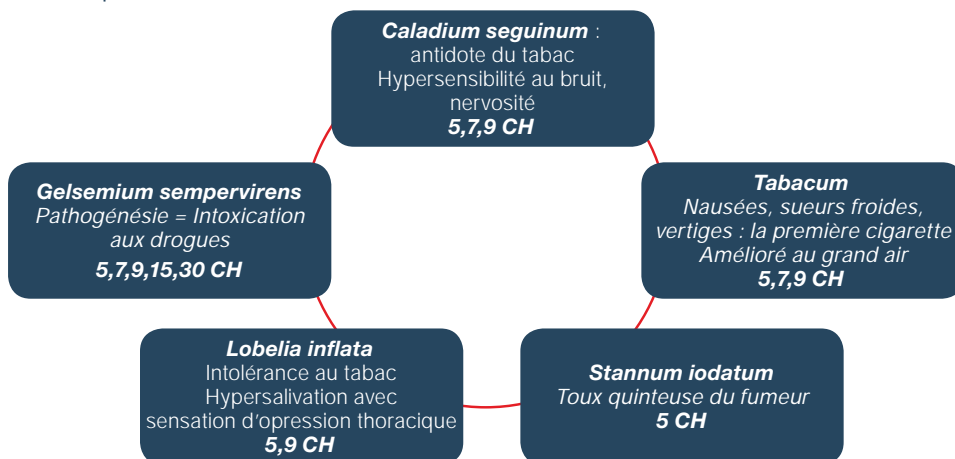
**Caladium seguinum** :
antidote du tabac
Hypersensibilité au bruit, nervosité
**5,7,9 CH**

**Tabacum**
Nausées, sueurs froides, vertiges : la première cigarette
Amélioré au grand air
**5,7,9 CH**

**Stannum iodatum**
Toux quinteuse du fumeur
**5 CH**

**Lobelia inflata**
Intolérance au tabac
Hypersalivation avec sensation d'opression thoracique
**5,9 CH**

**Gelsemium sempervirens**
Pathogénésie = Intoxication aux drogues
**5,7,9,15,30 CH**